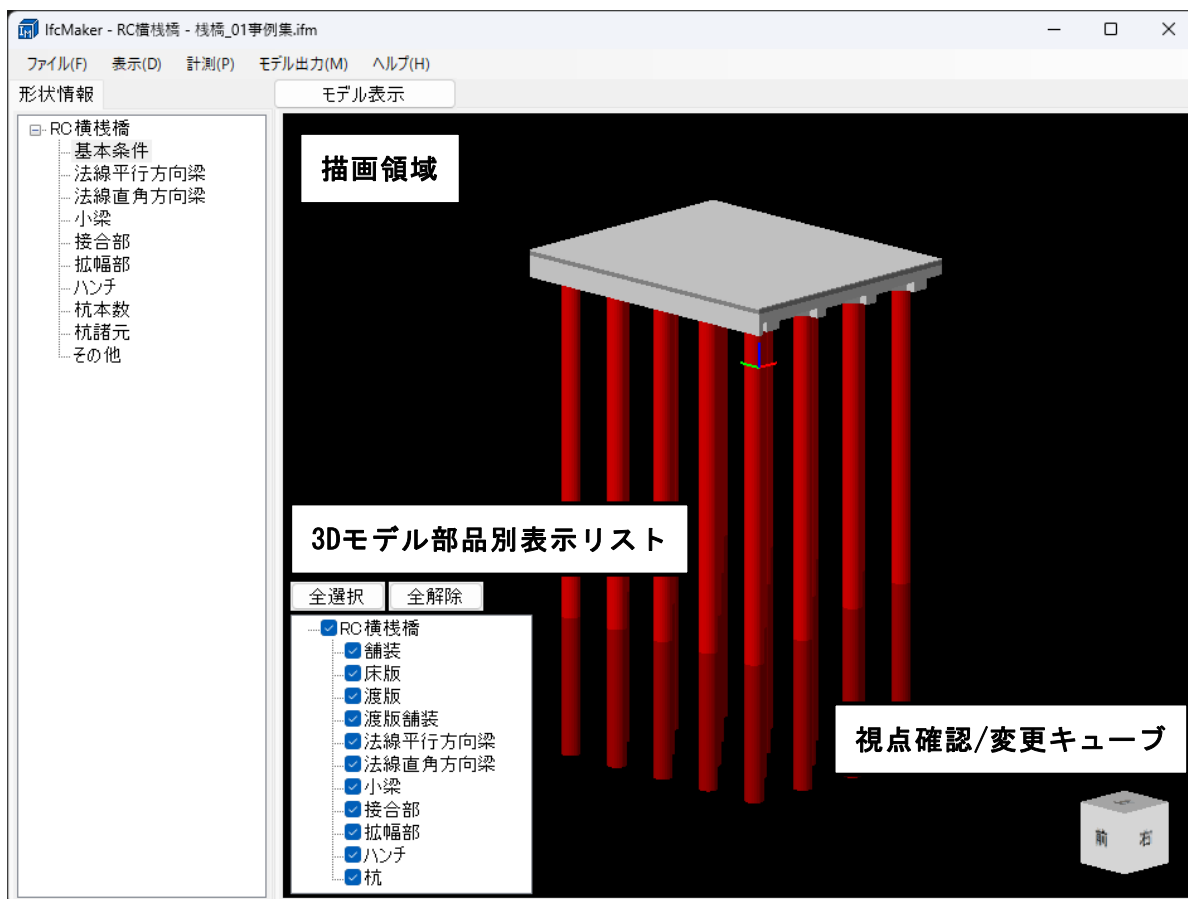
IfcMaker - RC横桟橋 - 桟橋_01事例集.ifm

ファイル(F) 表示(D) 計測(P) モデル出力(M) ヘルプ(H)

形状情報

モデル表示

RC横桟橋
基本条件
法線平行方向梁
法線直角方向梁
小梁
接合部
拡幅部
ハンチ
杭本数
杭諸元
その他

描画領域

3Dモデル部品別表示リスト

全選択 全解除

RC横桟橋
舗装
床版
渡版
渡版舗装
法線平行方向梁
法線直角方向梁
小梁
接合部
拡幅部
ハンチ
杭

視点確認/変更キューブ

前 右